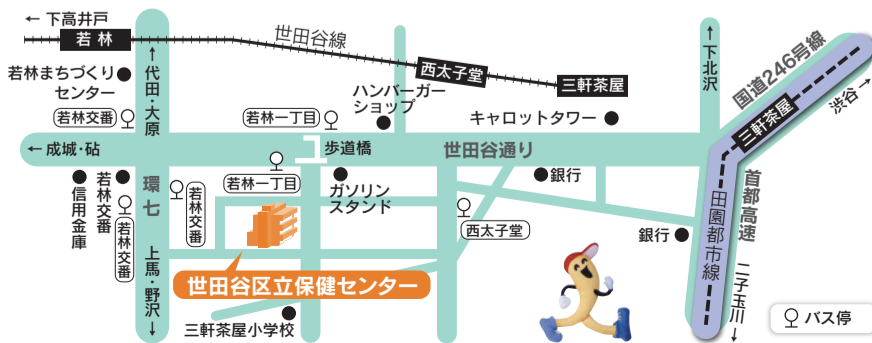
← 下高井戸
若林
世田谷線
西太子堂
三軒茶屋
若林まちづくりセンター
↑代田・大原
↑下北沢
国道246号線
三軒茶屋
→渋谷
ハンバーガーショップ
キャロットタワー
若林交番
若林一丁目
← 成城・砧
歩道橋
世田谷通り
銀行
若林一丁目
環七
ガソリンスタンド
信用金庫
若林交番
若林交番
若林交番
西太子堂
首都高速
田園都市線
銀行
上馬・野沢↓
世田谷区立保健センター
二子玉川↓
三軒茶屋小学校
バス停